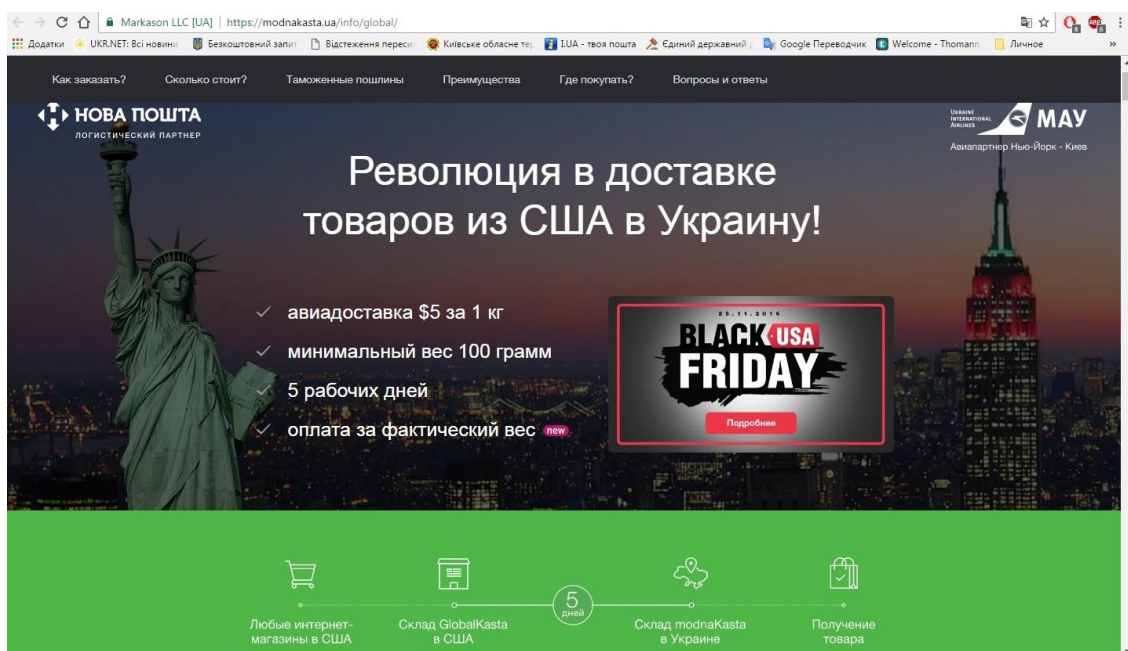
Markason LLC [UA] | https://modnakasta.ua/info/global/

Додатки UKR.NET: Всі новини Безкоштовний запит Відстеження пересил Київське обласне те I.UA - твоя пошта Єдиний державний Google Переводчик Welcome - Thomann Личное

Как заказать? Сколько стоит? Таможенные пошлины Преимущества Где покупать? Вопросы и ответы

НОВА ПОШТА
ЛОГИСТИЧЕСКИЙ ПАРТНЕР

Ukraine International Airlines МАУ
Авиапартнер Нью-Йорк - Киев

Революция в доставке товаров из США в Украину!

авиадоставка $5 за 1 кг
минимальный вес 100 грамм
5 рабочих дней
оплата за фактический вес new

25.11.2016
BLACK USA FRIDAY
Подробнее

Любые интернет-магазины в США
Склад GlobalKasta в США
5 дней
Склад modnaKasta в Украине
Получение товара